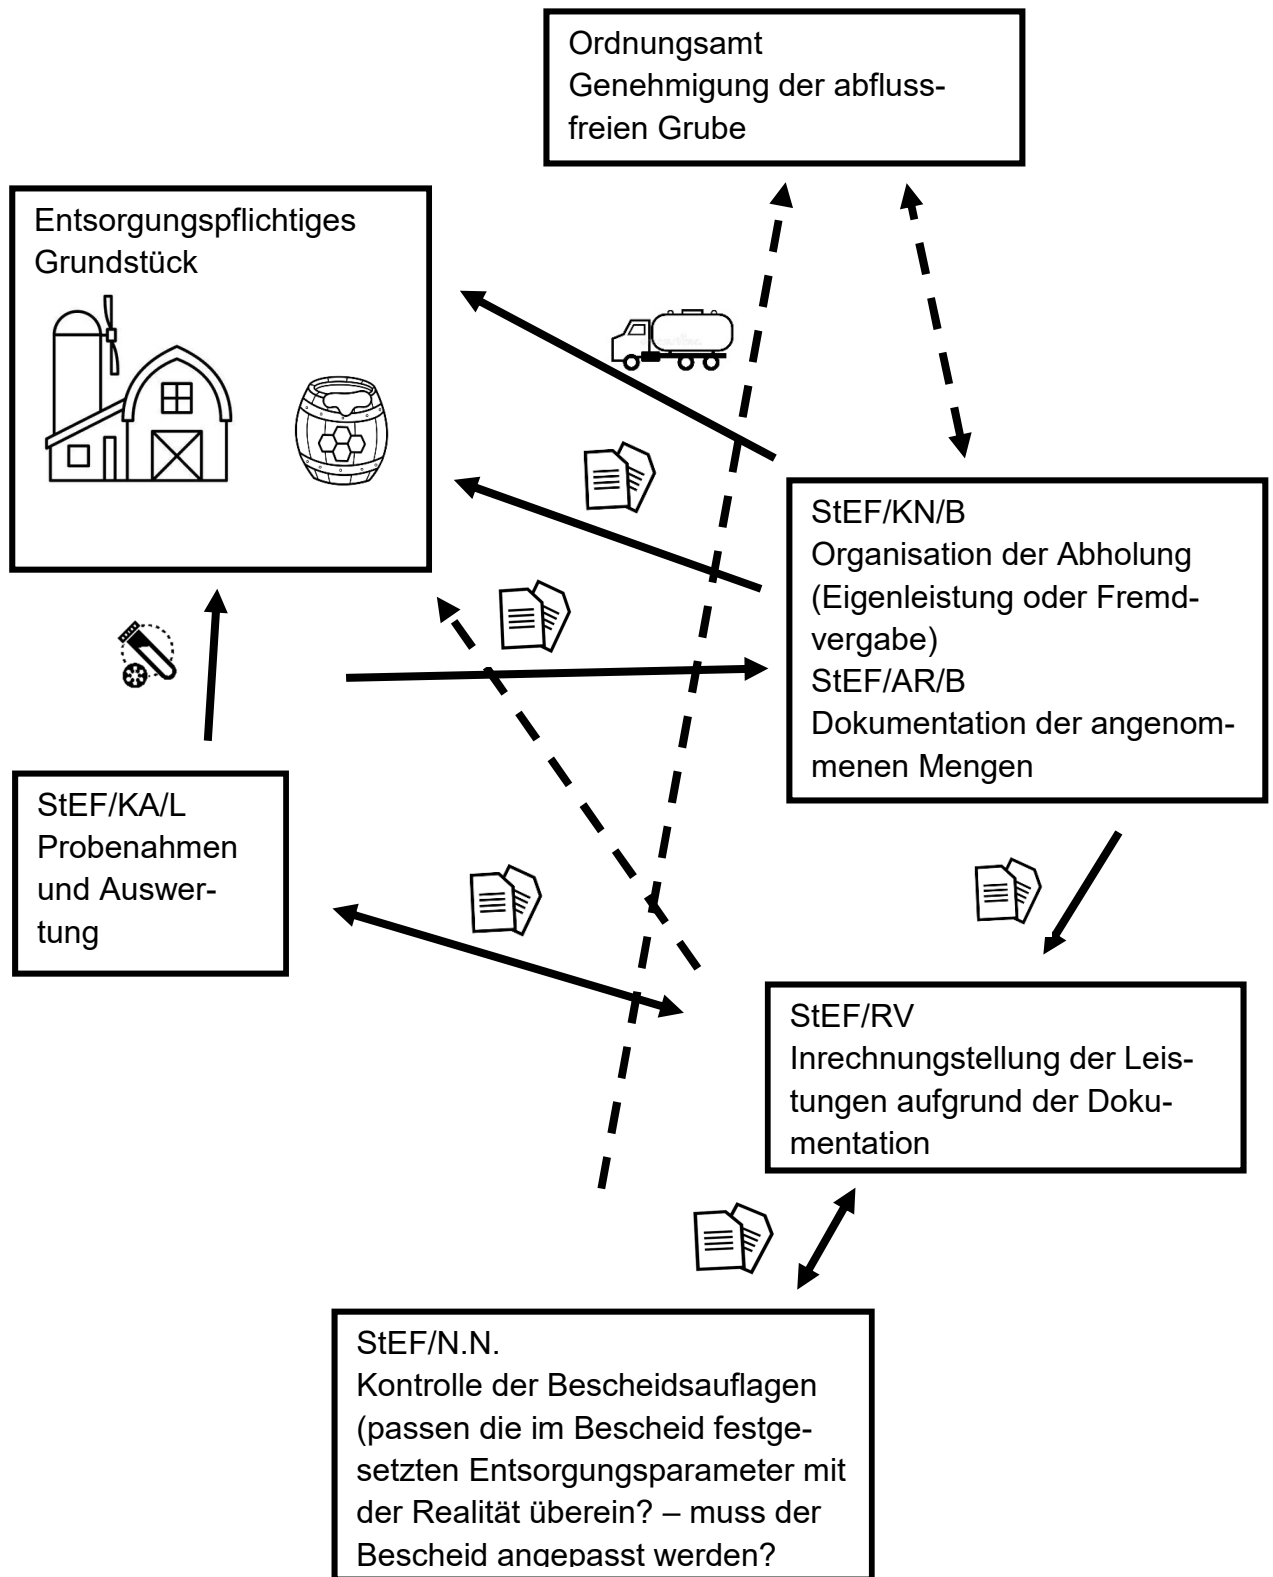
Ordnungsamt
Genehmigung der abflussfreien Grube

Entsorgungspflichtiges Grundstück

StEF/KN/B
Organisation der Abholung (Eigenleistung oder Fremdvergabe)
StEF/AR/B
Dokumentation der angenommenen Mengen

StEF/KA/L
Probenahmen und Auswertung

StEF/RV
Inrechnungstellung der Leistungen aufgrund der Dokumentation

StEF/N.N.
Kontrolle der Bescheidsauflagen (passen die im Bescheid festgesetzten Entsorgungsparameter mit der Realität überein? – muss der Bescheid angepasst werden?